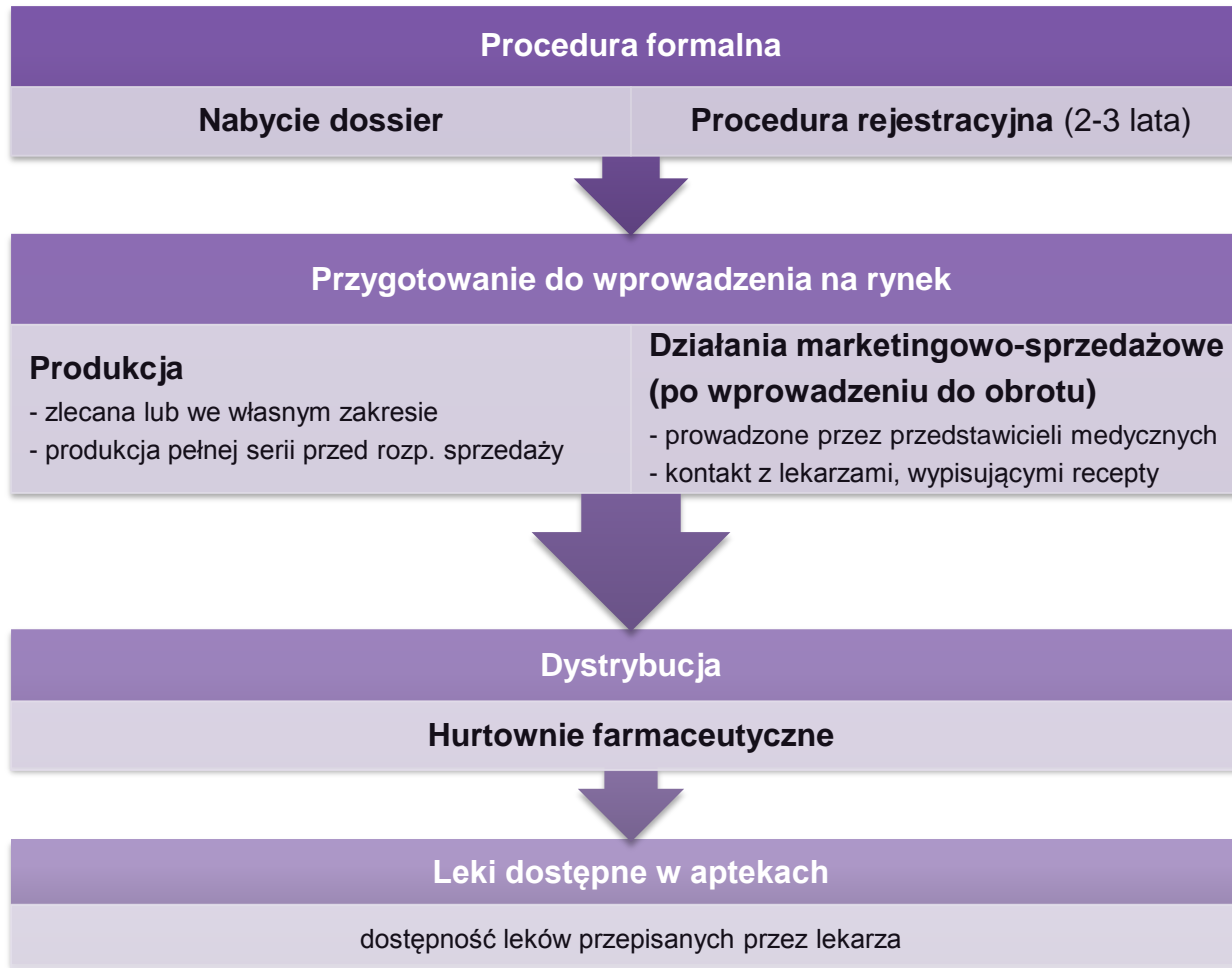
Procedura formalna

Nabycie dossier

Procedura rejestracyjna (2-3 lata)

Przygotowanie do wprowadzenia na rynek

Produkcja
- zlecana lub we własnym zakresie
- produkcja pełnej serii przed rozp. sprzedaży

Działania marketingowo-sprzedażowe (po wprowadzeniu do obrotu)
- prowadzone przez przedstawicieli medycznych
- kontakt z lekarzami, wypisującymi recepty

Dystrybucja

Hurtownie farmaceutyczne

Leki dostępne w aptekach

dostępność leków przepisanych przez lekarza